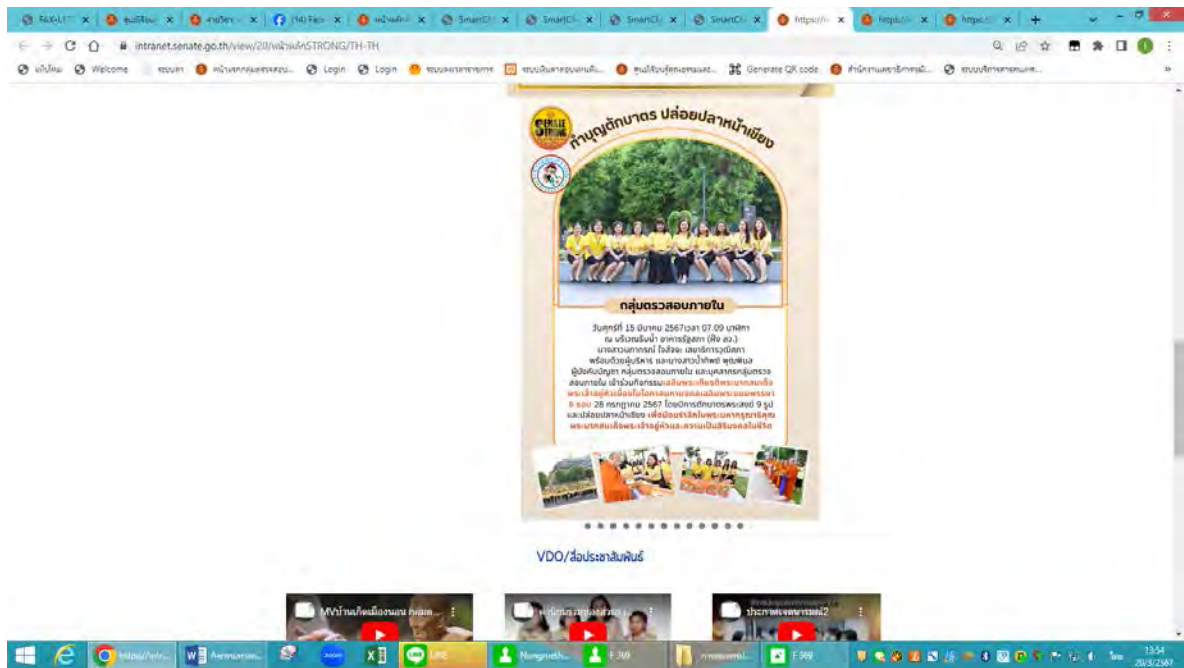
FAX-LIT | ศูนย์ข้อมู | งานวิจา | (14) Face | หน้าหลัก | SmartCl | SmartCl | SmartCl | SmartCl | https:// | https:// | https:// | +

intranet.senate.go.th/view/28/หน้าหลักSTRONG/TH-TH

แอปใหม่ | Welcome | ระบบสา | หน้าแรกกลุ่มงานสรรหาบุ... | Login | Login | ระบบลงเวลาราชการ | ระบบบันทึกข้อมูลเงินเดือ... | ศูนย์ข้อมูลกฎหมายและ... | Generate QR code | สำนักงานเลขาธิการสภา... | ระบบบริการสารสนเทศ...

ทำบุญตักบาตร ปล่อยปลาหน้าเชียง

กลุ่มตรวจสอบภายใน

วันศุกร์ที่ 15 มีนาคม 2567 เวลา 07.09 นาฬิกา ณ บริเวณริมน้ำ อาคารรัฐสภา (ฝั่ง สว.) นางสาวนภากรณ์ โรจ์จะ เลขาธิการวุฒิสภา พร้อมด้วยผู้บริหาร และนางสาวน้ำทิพย์ พุ่มพินิจ ผู้บังคับบัญชา กลุ่มตรวจสอบภายใน และบุคลากรกลุ่มตรวจสอบภายใน เข้าร่วมกิจกรรมเฉลิมพระเกียรติพระบาทสมเด็จพระเจ้าอยู่หัวเนื่องในโอกาสมหามงคลเฉลิมพระชนมพรรษา 6 รอบ 28 กรกฎาคม 2567 โดยมีการตักบาตรพระสงฆ์ 9 รูป และปล่อยปลาหน้าเชียง เพื่อน้อมรำลึกในพระมหากรุณาธิคุณพระบาทสมเด็จพระเจ้าอยู่หัวและถวายเป็นสิริมงคลในชีวิต

VDO/สื่อประชาสัมพันธ์

MVบ้านเกิดเมืองนอน คนสภ...

ประกาศเจตนารมณ์2

13:54
20/3/2567